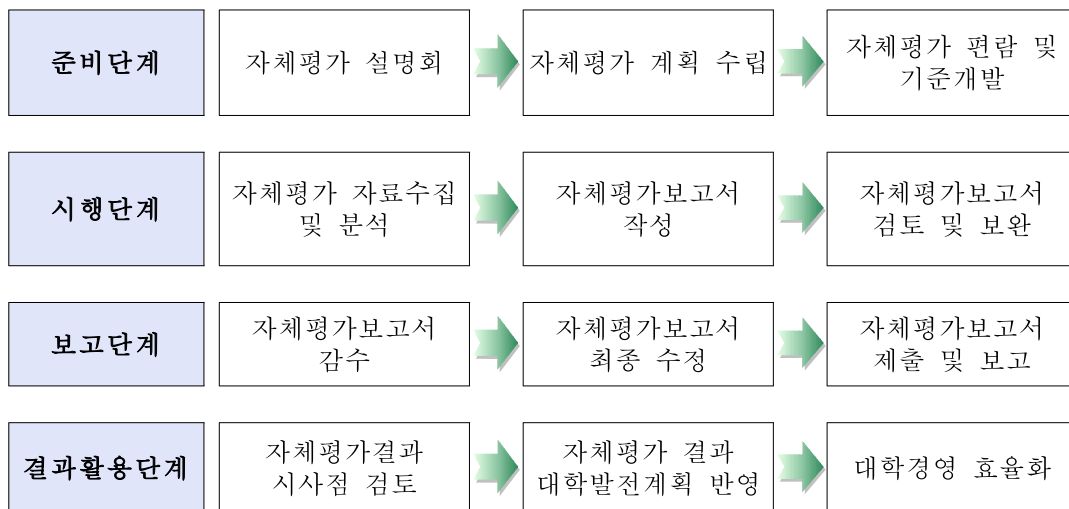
준비단계

자체평가 설명회

자체평가 계획 수립

자체평가 편람 및 기준개발

시행단계

자체평가 자료수집 및 분석

자체평가보고서 작성

자체평가보고서 검토 및 보완

보고단계

자체평가보고서 감수

자체평가보고서 최종 수정

자체평가보고서 제출 및 보고

결과활용단계

자체평가결과 시사점 검토

자체평가 결과 대학발전계획 반영

대학경영 효율화